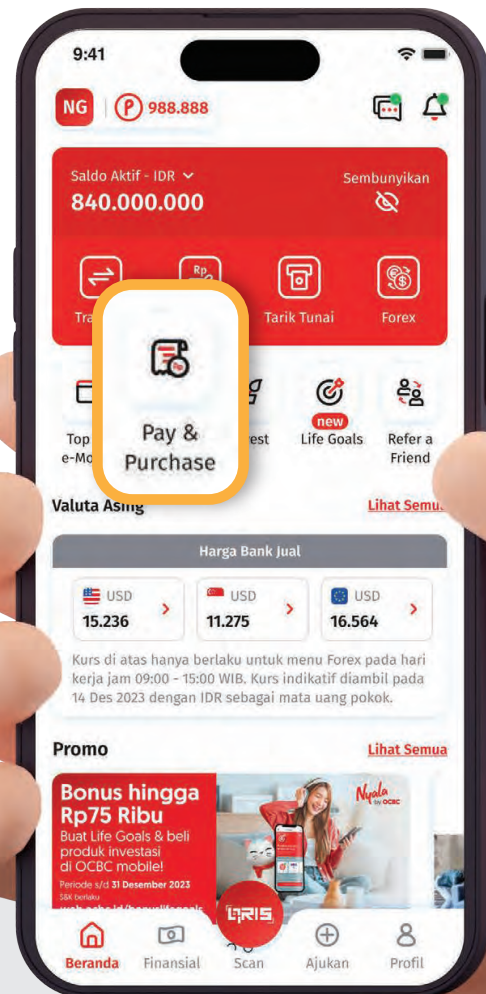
9:41

NG 988.888

Saldo Aktif - IDR

840.000.000

Sembunyikan

Tra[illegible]

Tarik Tunai

Forex

Pay & Purchase

Top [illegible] e-Mo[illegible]

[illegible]est

new

Life Goals

Refer a Friend

Valuta Asing

Lihat Semu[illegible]

Harga Bank Jual

USD 15.236

USD 11.275

USD 16.564

Kurs di atas hanya berlaku untuk menu Forex pada hari kerja jam 09:00 - 15:00 WIB. Kurs indikatif diambil pada 14 Des 2023 dengan IDR sebagai mata uang pokok.

Promo

Lihat Semua

Bonus hingga Rp75 Ribu

Buat Life Goals & beli produk investasi di OCBC mobile!

Periode s/d 31 Desember 2023

S&K berlaku

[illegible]

Nyala by OCBC

QRIS

Beranda

Finansial

Scan

Ajukan

Profil